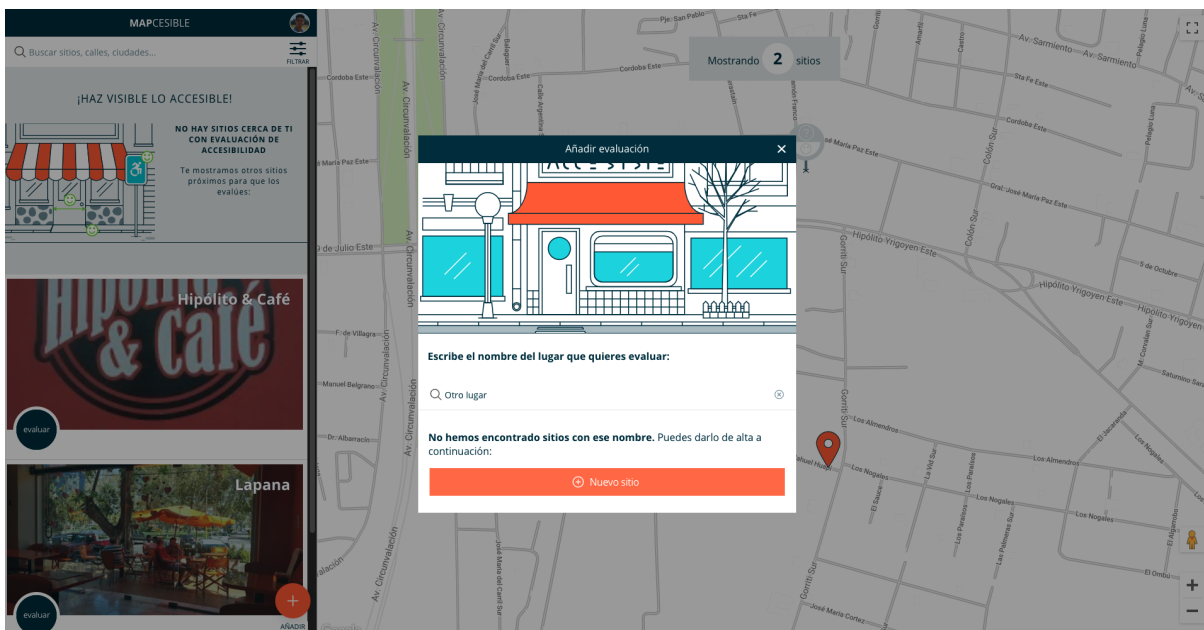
MAPCESIBLE

Buscar sitios, calles, ciudades...

FILTRAR

¡HAZ VISIBLE LO ACCESIBLE!

NO HAY SITIOS CERCA DE TI CON EVALUACIÓN DE ACCESIBILIDAD

Te mostramos otros sitios próximos para que los evalúes:

Hipolito & Café

evaluar

Lapana

evaluar

AÑADIR

Mostrando 2 sitios

Añadir evaluación

Escribe el nombre del lugar que quieres evaluar:

Otro lugar

No hemos encontrado sitios con ese nombre. Puedes darlo de alta a continuación:

Nuevo sitio

Pje. San Pablo
Av. Circunvalación
Cordoba Este
Av. Sarmiento
Sta Fe Este
Cordoba Este
Gral. José María Paz Este
Hipolito Yrigoyen Este
9 de Julio Este
5 de Octubre
F. de Villagra
Manuel Belgrano
Dr. Albarracin
Los Almendros
Los Nogales
Los Paraísos
Saturnino Sosa
El Ombú
Gorriti Sur
Colón Sur
José María Cortez
José María del Carril Sur
Av. Circunvalación
Hipolito Yrigoyen Este
Los Robles